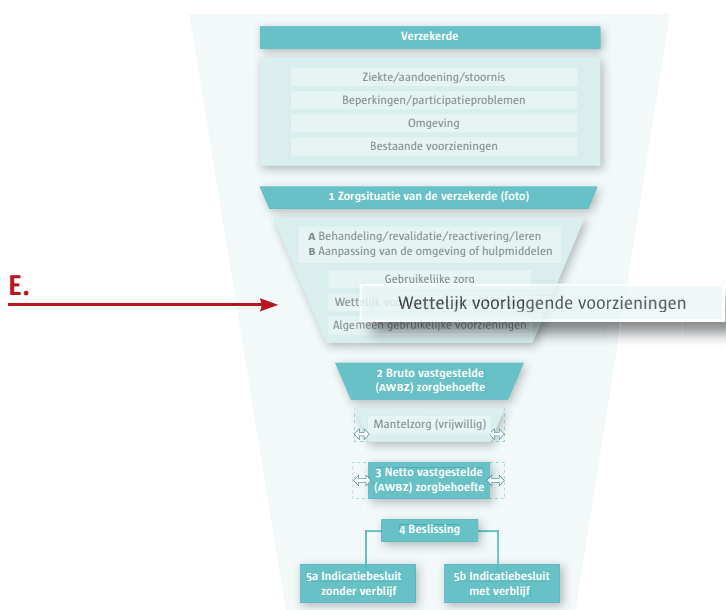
Verzekerde

Ziekte/aandoening/stoornis

Beperkingen/participatieproblemen

Omgeving

Bestaande voorzieningen

1 Zorgsituatie van de verzekerde (foto)

A Behandeling/revalidatie/reactivering/leren
B Aanpassing van de omgeving of hulpmiddelen

Gebruikelijke zorg

E.

Wettelijk vo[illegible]

Wettelijk voorliggende voorzieningen

Algemeen gebruikelijke voorzieningen

2 Bruto vastgestelde (AWBZ) zorgbehoefte

Mantelzorg (vrijwillig)

3 Netto vastgestelde (AWBZ) zorgbehoefte

4 Beslissing

5a Indicatiebesluit zonder verblijf

5b Indicatiebesluit met verblijf